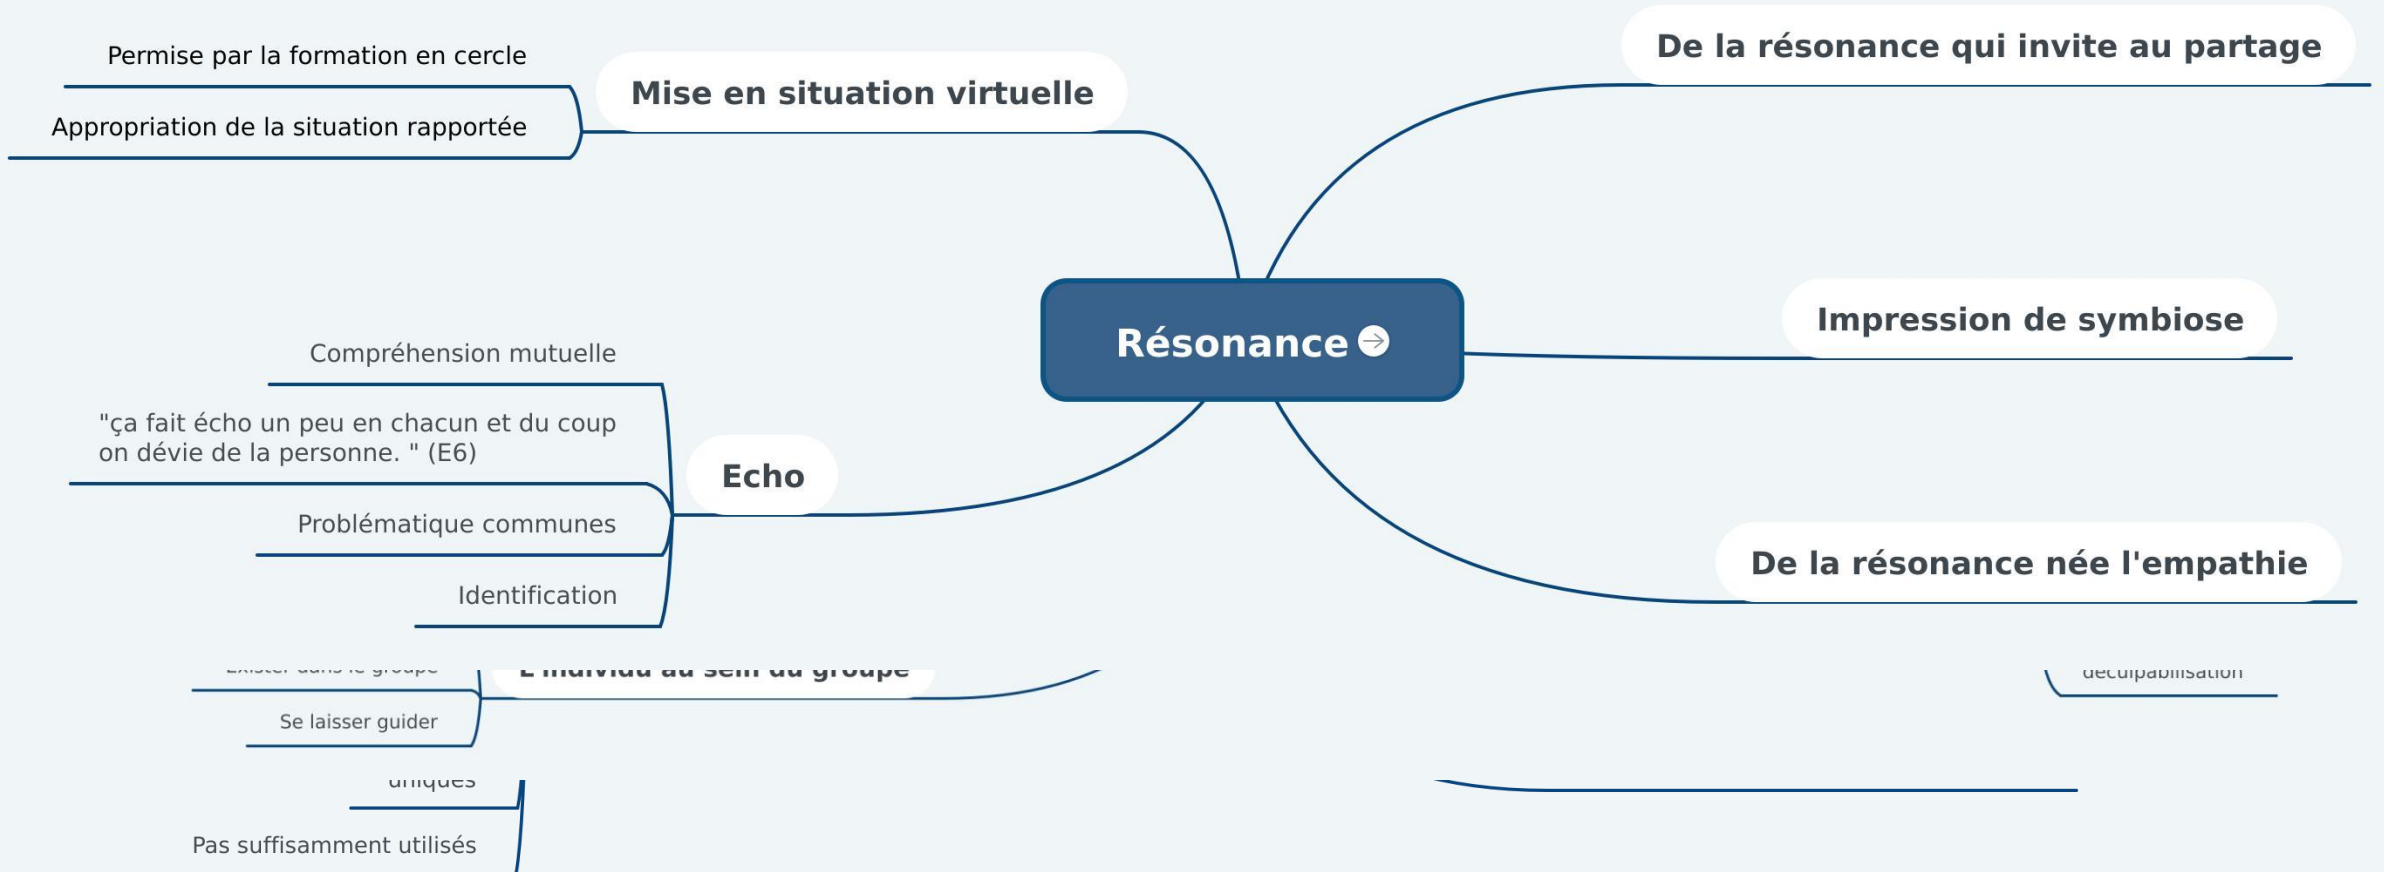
Permise par la formation en cercle

Appropriation de la situation rapportée

Mise en situation virtuelle

De la résonance qui invite au partage

Résonance

Impression de symbiose

Compréhension mutuelle

"ça fait écho un peu en chacun et du coup on dévie de la personne. " (E6)

Echo

Problématique communes

Identification

De la résonance née l'empathie

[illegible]

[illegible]

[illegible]

Se laisser guider

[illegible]

Pas suffisamment utilisés